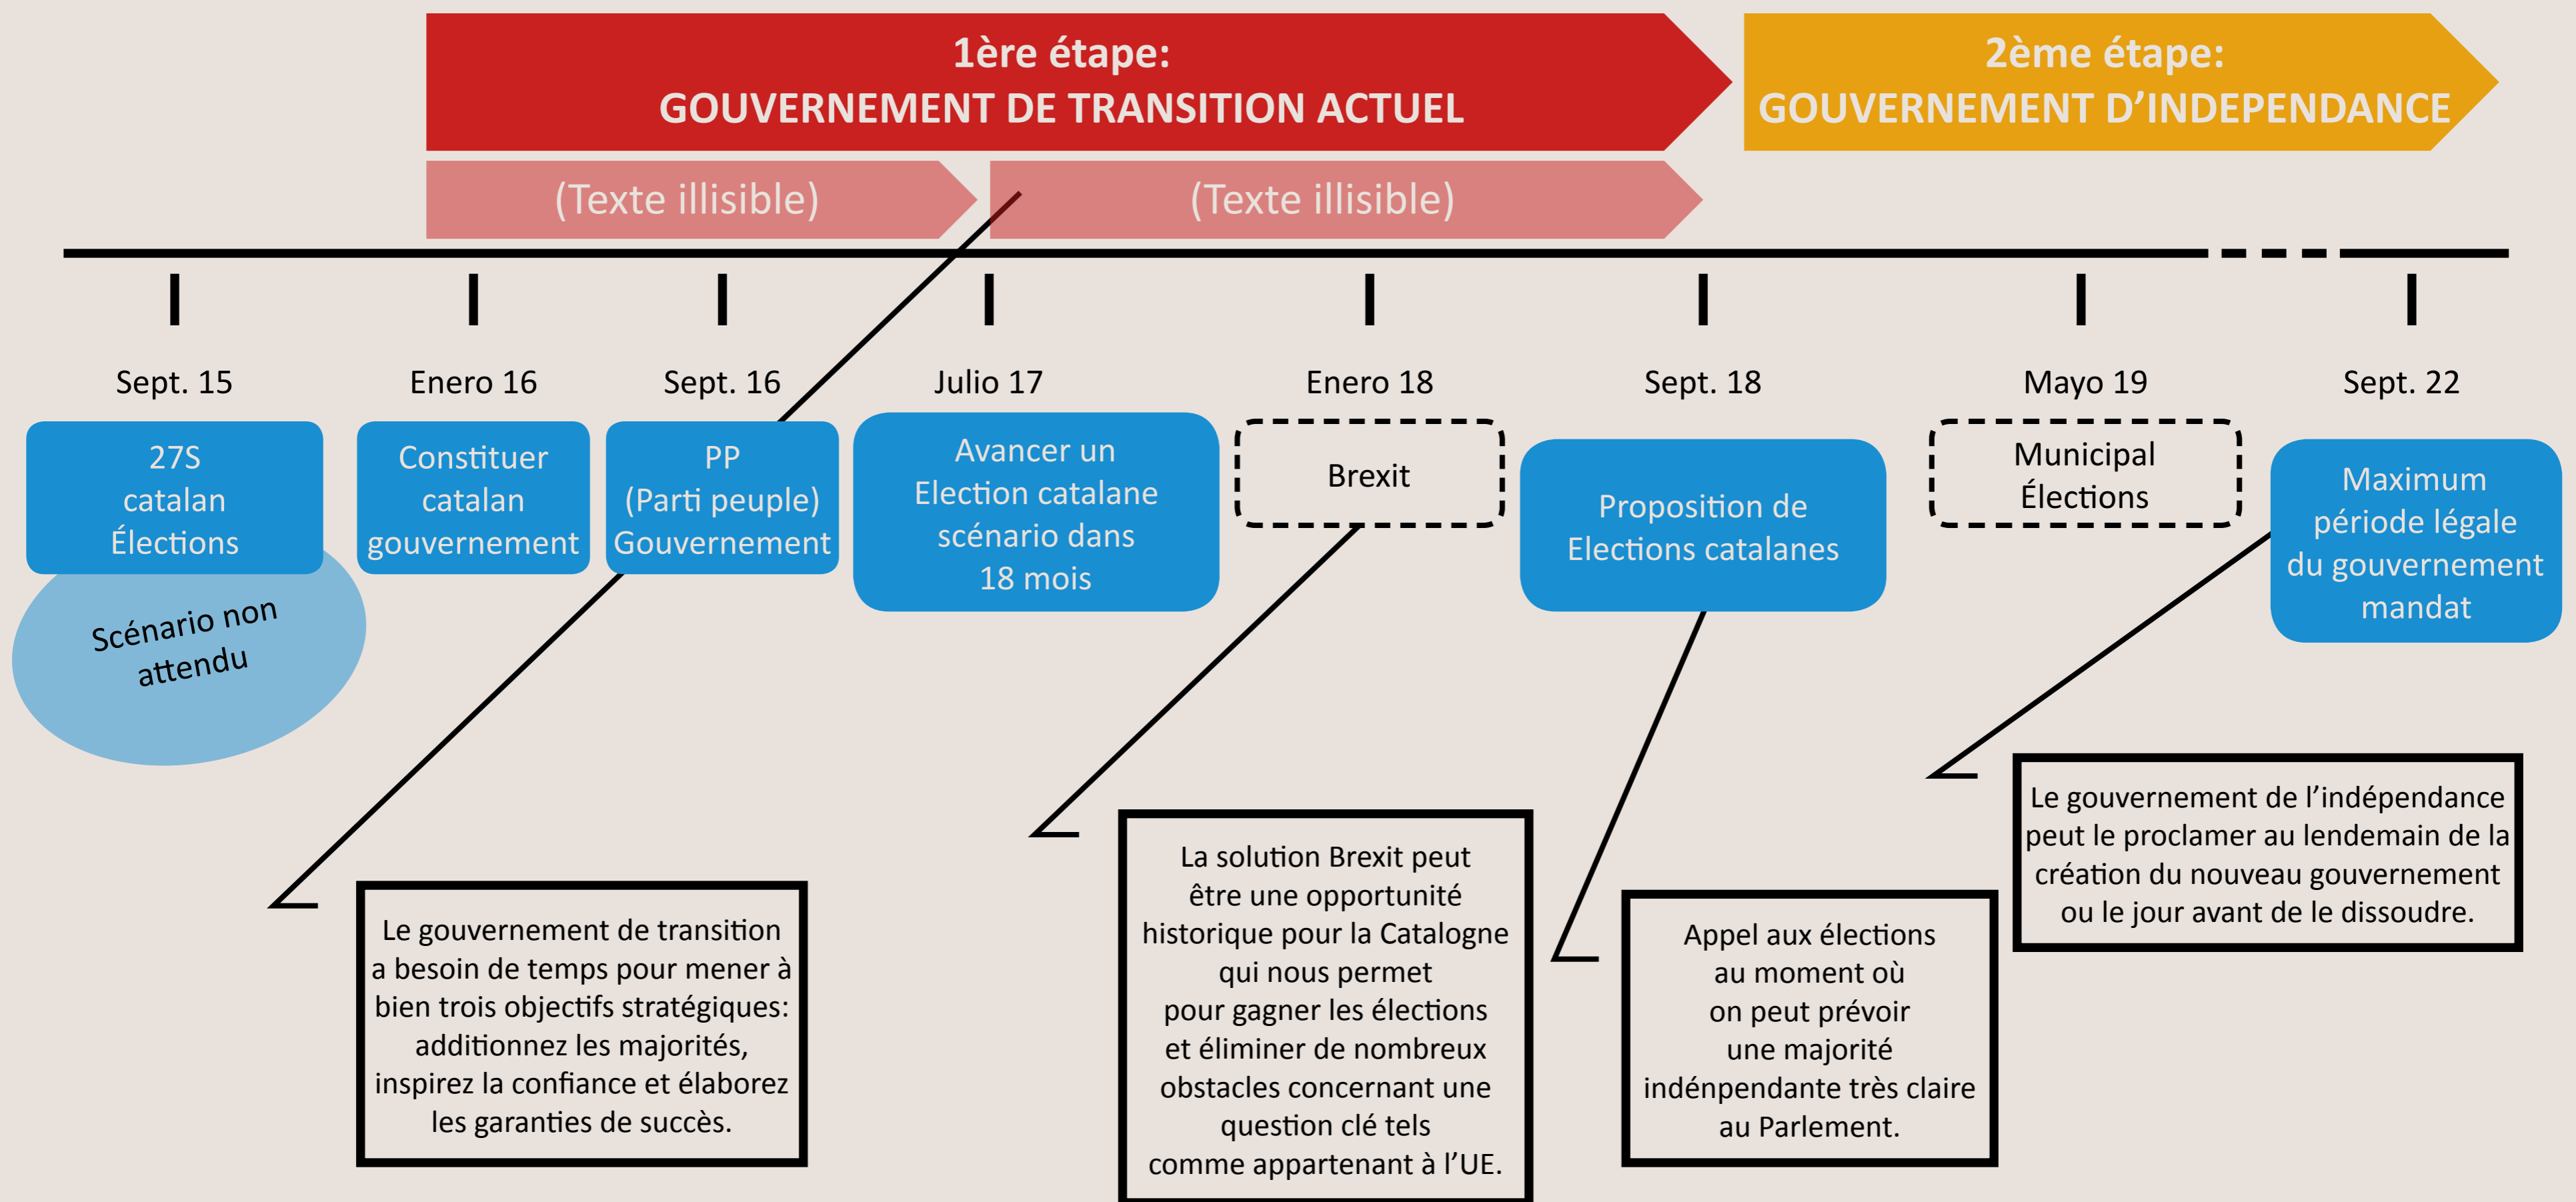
1ère étape:
GOUVERNEMENT DE TRANSITION ACTUEL

2ème étape:
GOUVERNEMENT D'INDEPENDANCE

(Texte illisible)

(Texte illisible)

Sept. 15

Enero 16

Sept. 16

Julio 17

Enero 18

Sept. 18

Mayo 19

Sept. 22

27S catalan Élections

Scénario non attendu

Constituer catalan gouvernement

PP (Parti peuple) Gouvernement

Avancer un Election catalane scénario dans 18 mois

Brexit

Proposition de Elections catalanes

Municipal Élections

Maximum période légale du gouvernement mandat

Le gouvernement de transition a besoin de temps pour mener à bien trois objectifs stratégiques: additionnez les majorités, inspirez la confiance et élaborez les garanties de succès.

La solution Brexit peut être une opportunité historique pour la Catalogne qui nous permet pour gagner les élections et éliminer de nombreux obstacles concernant une question clé tels comme appartenant à l'UE.

Appel aux élections au moment où on peut prévoir une majorité indénpendante très claire au Parlement.

Le gouvernement de l'indépendance peut le proclamer au lendemain de la création du nouveau gouvernement ou le jour avant de le dissoudre.